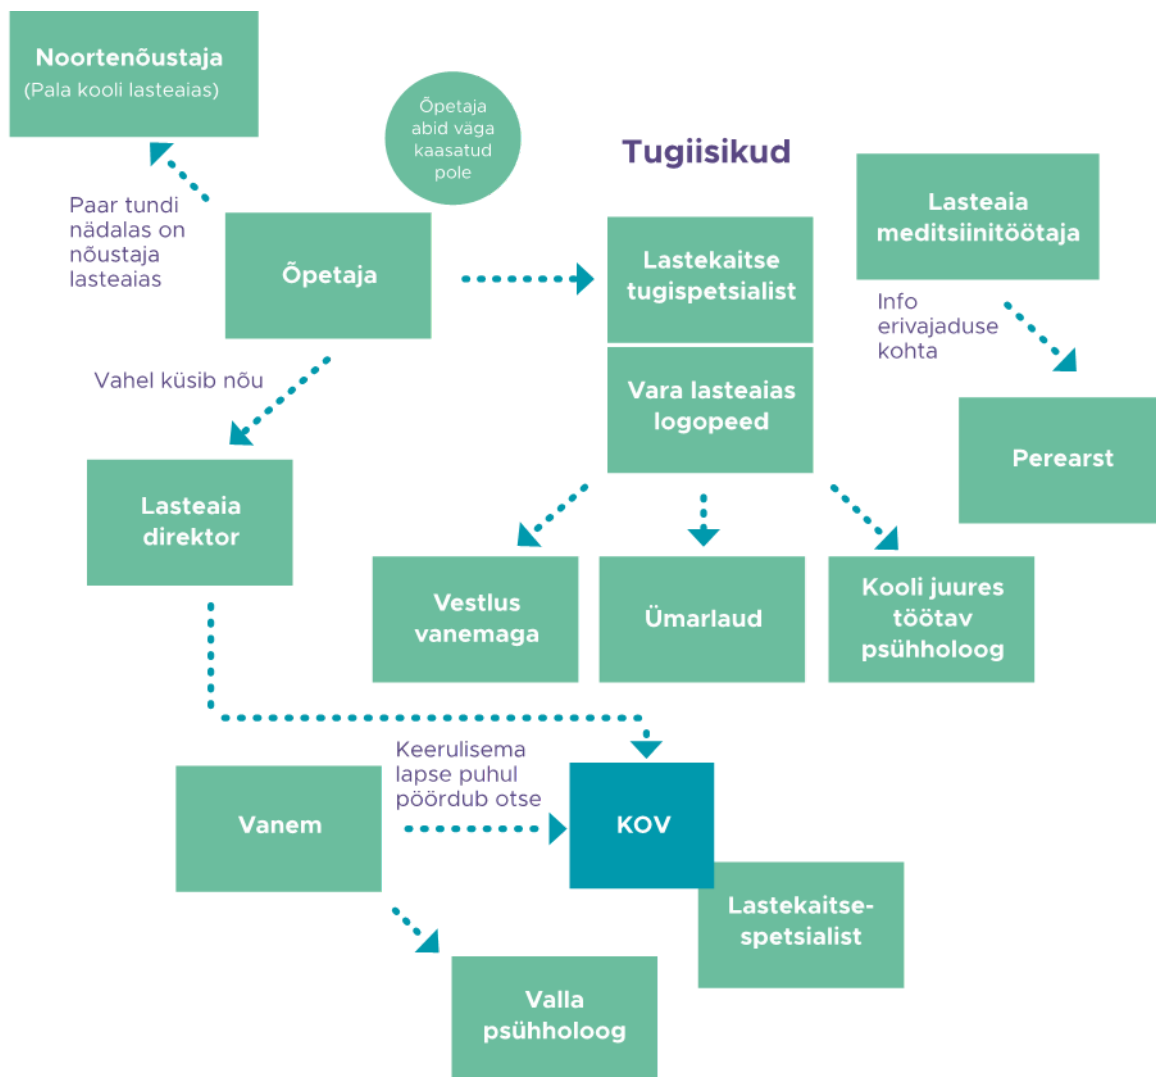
Noortenõustaja
(Pala kooli lasteaias)

Õpetaja abid väga kaasatud pole

Tugiisikud

Lasteaia meditsiinitöötaja

Paar tundi nädalas on nõustaja lasteaias

Õpetaja

Lastekaitse tugispetsialist

Info erivajaduse kohta

Vahel küsib nõu

Vara lasteaias logopeed

Perearst

Lasteaia direktor

Vestlus vanemaga

Ümarlaud

Kooli juures töötav psühholoog

Keerulisema lapse puhul pöördub otse

Vanem

KOV

Lastekaitsespetsialist

Valla psühholoog